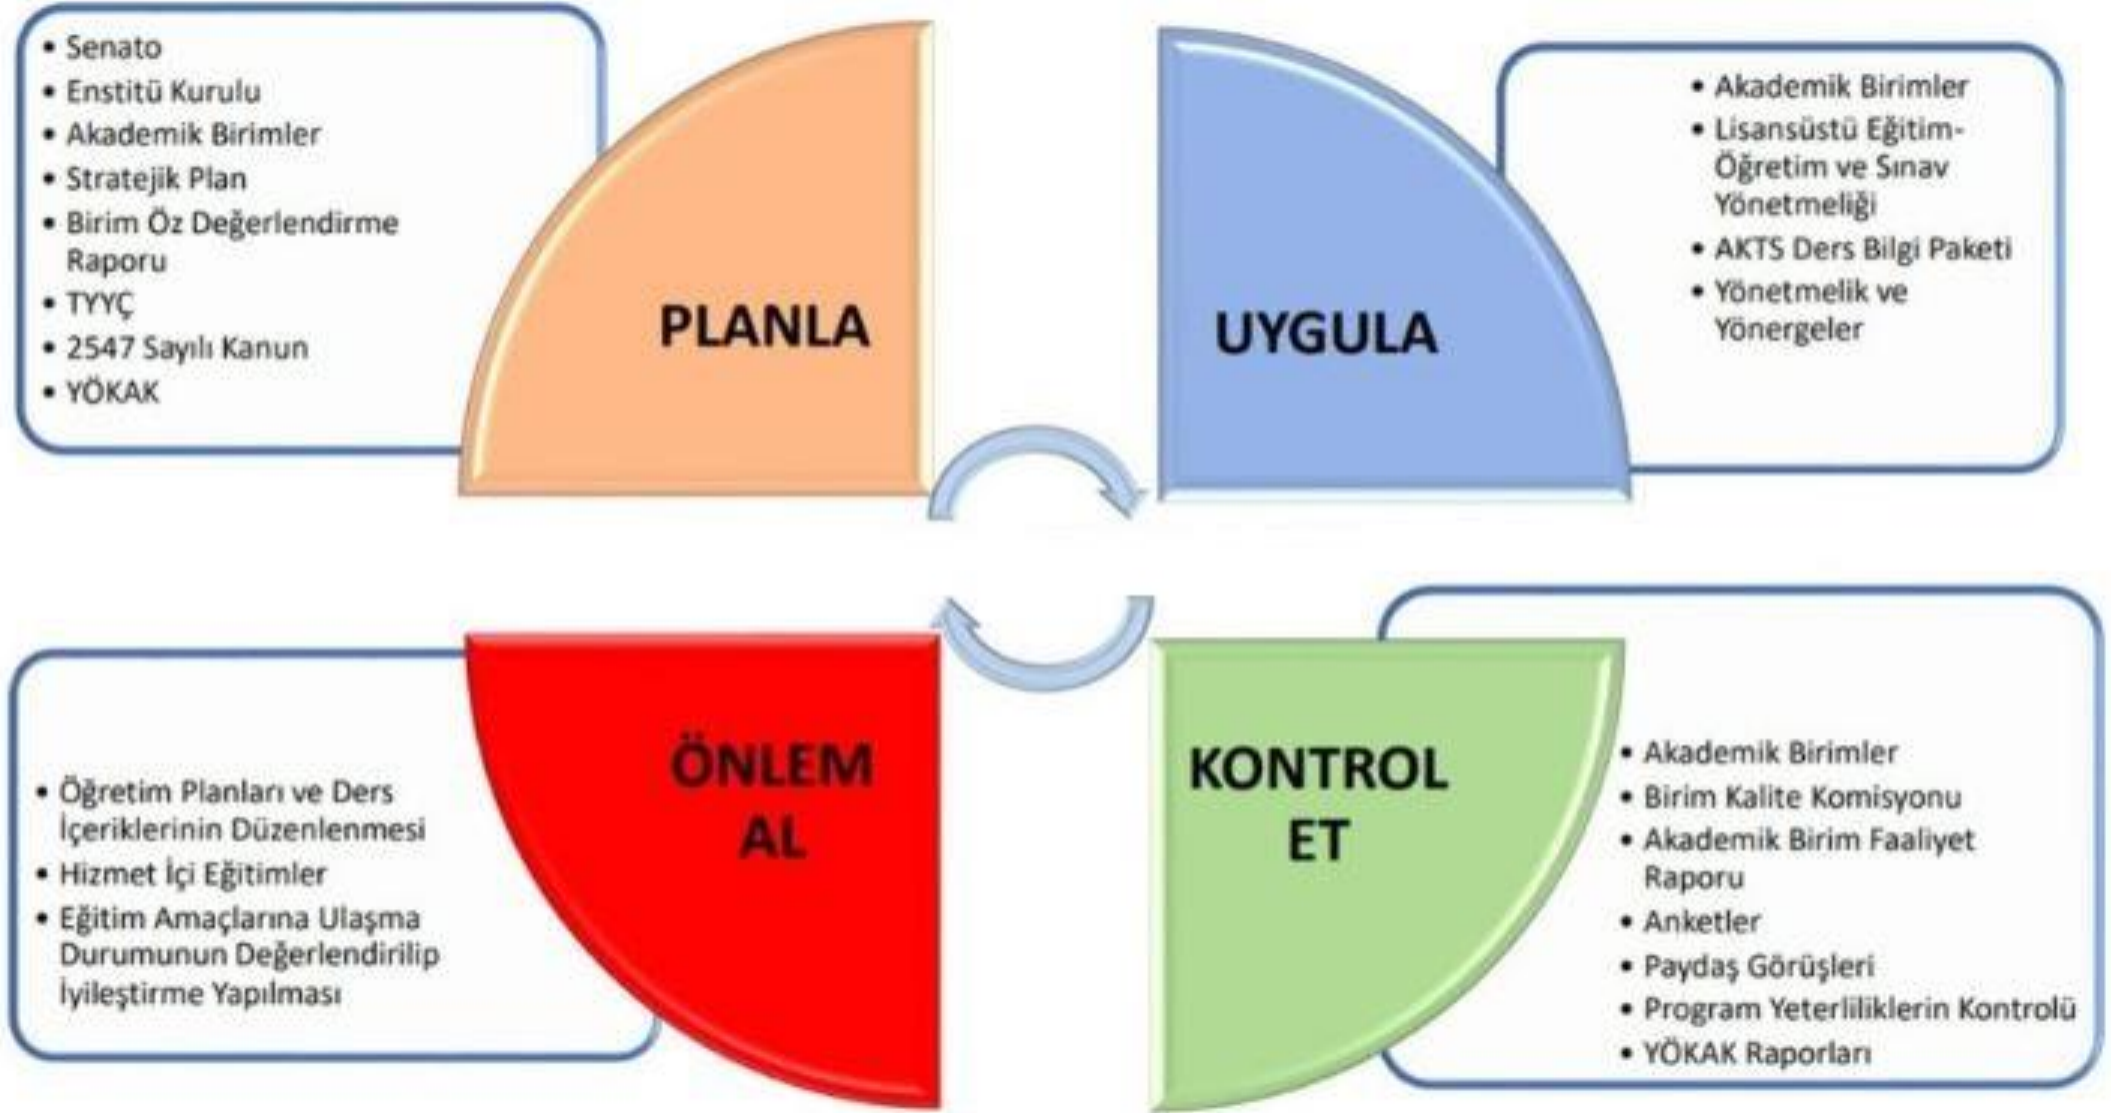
• Senato
• Enstitü Kurulu
• Akademik Birimler
• Stratejik Plan
• Birim Öz Değerlendirme Raporu
• TYYÇ
• 2547 Sayılı Kanun
• YÖKAK

PLANLA

UYGULA

• Akademik Birimler
• Lisansüstü Eğitim-Öğretim ve Sınav Yönetmeliği
• AKTS Ders Bilgi Paketi
• Yönetmelik ve Yönergeler

• Öğretim Planları ve Ders İçeriklerinin Düzenlenmesi
• Hizmet İçi Eğitimler
• Eğitim Amaçlarına Ulaşma Durumunun Değerlendirilip İyileştirme Yapılması

ÖNLEM AL

KONTROL ET

• Akademik Birimler
• Birim Kalite Komisyonu
• Akademik Birim Faaliyet Raporu
• Anketler
• Paydaş Görüşleri
• Program Yeterliliklerin Kontrolü
• YÖKAK Raporları